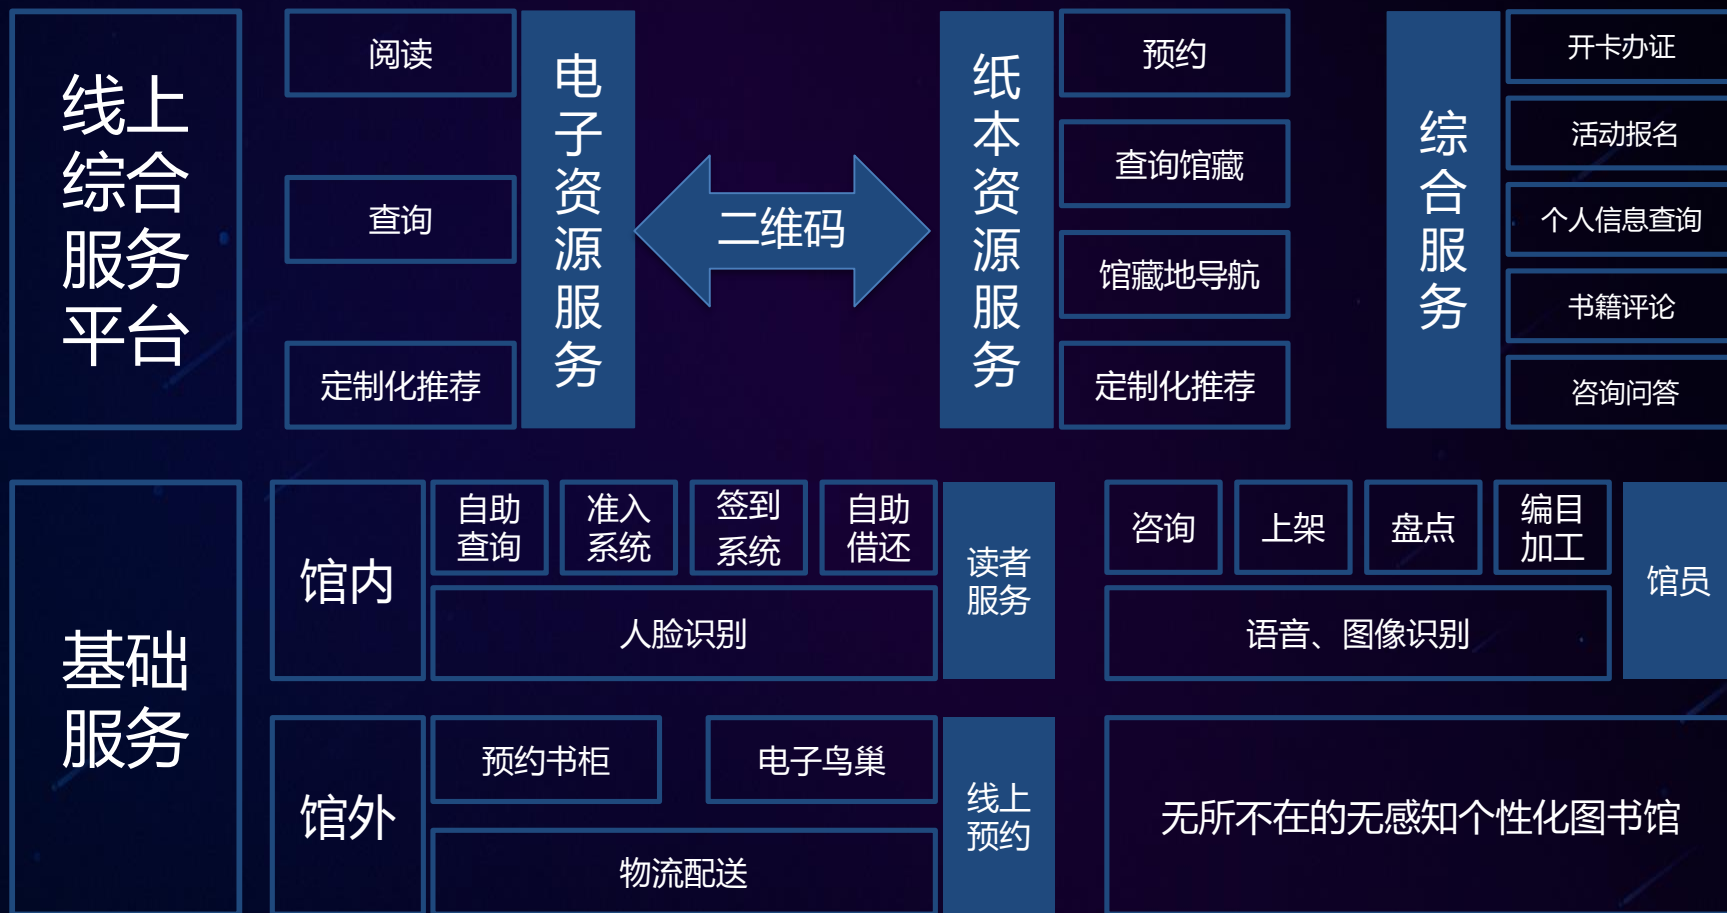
线上综合服务平台

阅读

查询

定制化推荐

电子资源服务

二维码

纸本资源服务

预约

查询馆藏

馆藏地导航

定制化推荐

综合服务

开卡办证

活动报名

个人信息查询

书籍评论

咨询问答

基础服务

馆内

自助查询

准入系统

签到系统

自助借还

人脸识别

读者服务

咨询

上架

盘点

编目加工

语音、图像识别

馆员

馆外

预约书柜

电子鸟巢

物流配送

线上预约

无所不在的无感知个性化图书馆